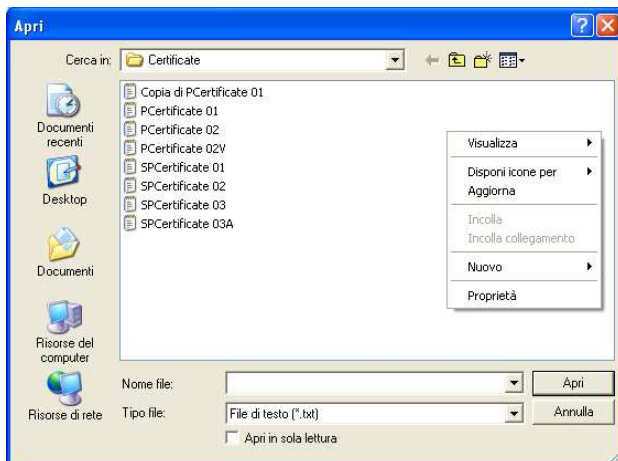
Apri

Cerca in: Certificate

Documenti recenti

Desktop

Documenti

Risorse del computer

Risorse di rete

Copia di PCertificate 01
PCertificate 01
PCertificate 02
PCertificate 02V
SPCertificate 01
SPCertificate 02
SPCertificate 03
SPCertificate 03A

Visualizza
Disponi icone per
Aggiorna
Incolla
Incolla collegamento
Nuovo
Proprietà

Nome file:
Tipo file: File di testo (*.txt)
Apri in sola lettura

Apri
Annulla